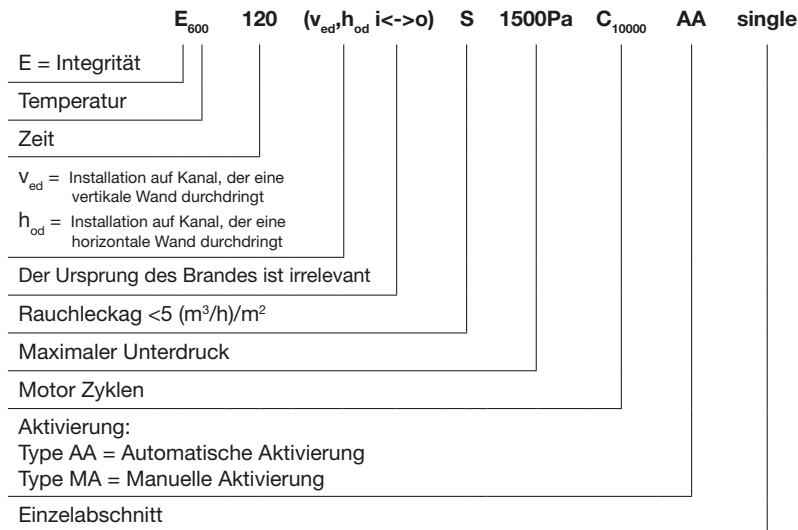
$E_{600}$ 120 ($v_{ed}$,$h_{od}$ i<->o) S 1500Pa $C_{10000}$ AA single

E = Integrität

Temperatur

Zeit

$v_{ed}$ = Installation auf Kanal, der eine vertikale Wand durchdringt

$h_{od}$ = Installation auf Kanal, der eine horizontale Wand durchdringt

Der Ursprung des Brandes ist irrelevant

Rauchleckag <5 ($m^3$/h)/$m^2$

Maximaler Unterdruck

Motor Zyklen

Aktivierung:
Type AA = Automatische Aktivierung
Type MA = Manuelle Aktivierung

Einzelabschnitt